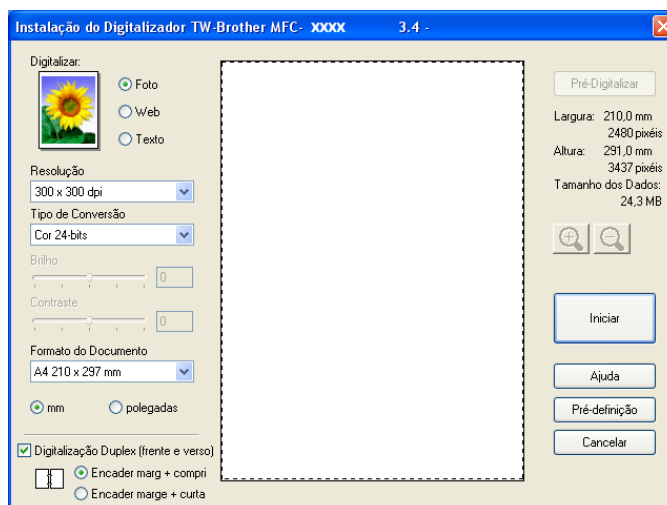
Instalação do Digitalizador TW-Brother MFC- XXXX 3.4 -

Digitalizar:

Foto

Web

Texto

Resolução

300 x 300 dpi

Tipo de Conversão

Cor 24-bits

Brilho

0

Contraste

0

Formato do Documento

A4 210 x 297 mm

mm

polegadas

Digitalização Duplex (frente e verso)

Encader marg + compri

Encader marge + curta

Pré-Digitalizar

Largura: 210,0 mm
2480 pixéis
Altura: 291,0 mm
3437 pixéis
Tamanho dos Dados:
24,3 MB

Iniciar

Ajuda

Pré-definição

Cancelar